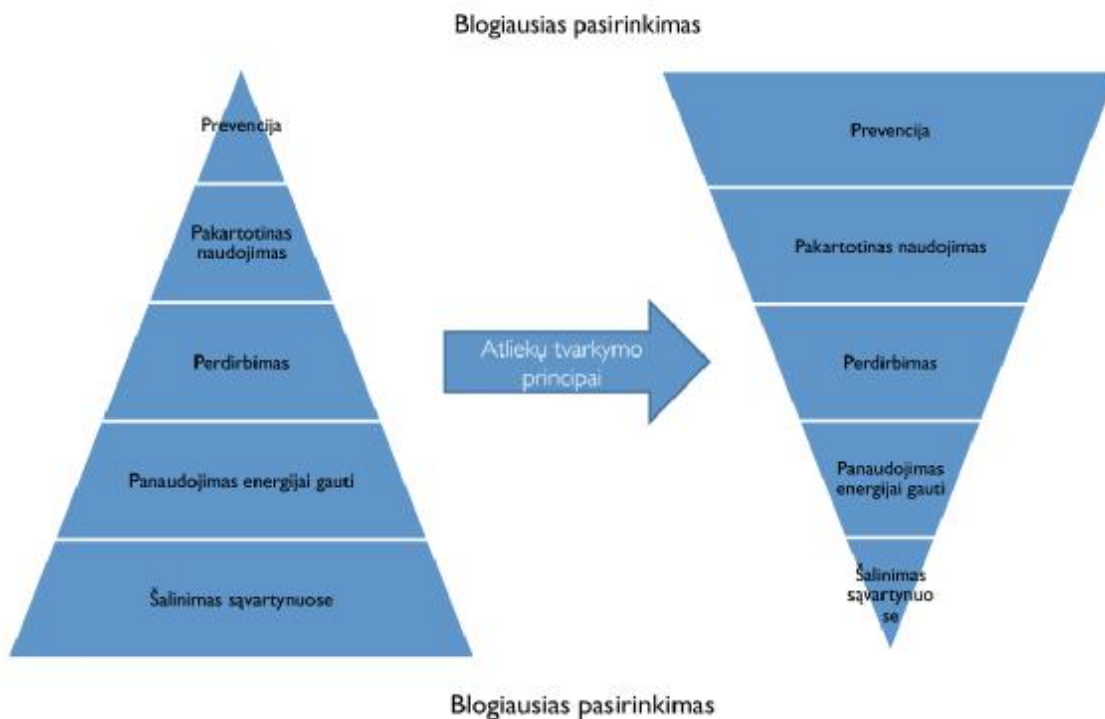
Blogiausias pasirinkimas

Prevencija

Pakartotinas naudojimas

Perdirbimas

Panaudojimas energijai gauti

Šalinimas sąvartynuose

Atliekų tvarkymo principai

Prevencija

Pakartotinas naudojimas

Perdirbimas

Panaudojimas energijai gauti

Šalinimas sąvartynuo se

Blogiausias pasirinkimas